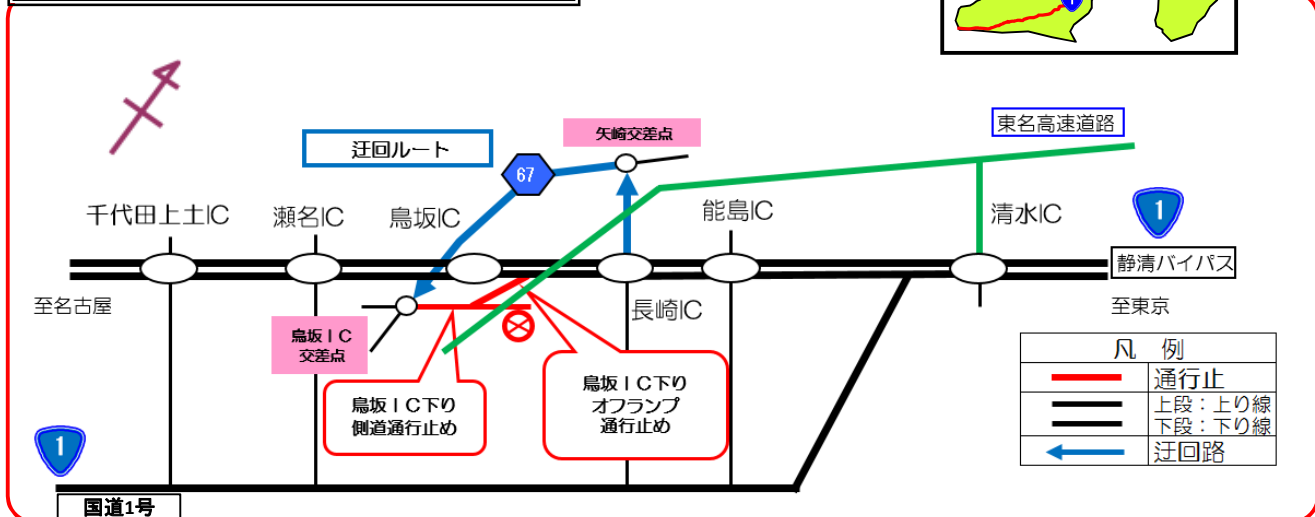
迂回ルート

矢崎交差点

67

東名高速道路

千代田上土IC

瀬名IC

鳥坂IC

能島IC

清水IC

1

静清バイパス

至名古屋

長崎IC

至東京

鳥坂ＩＣ
交差点

鳥坂ＩＣ下り
側道通行止め

鳥坂ＩＣ下り
オフランプ
通行止め

| 凡　例 | |
|---|---|
| | 通行止 |
| | 上段：上り線<br>下段：下り線 |
| | 迂回路 |

1

国道1号